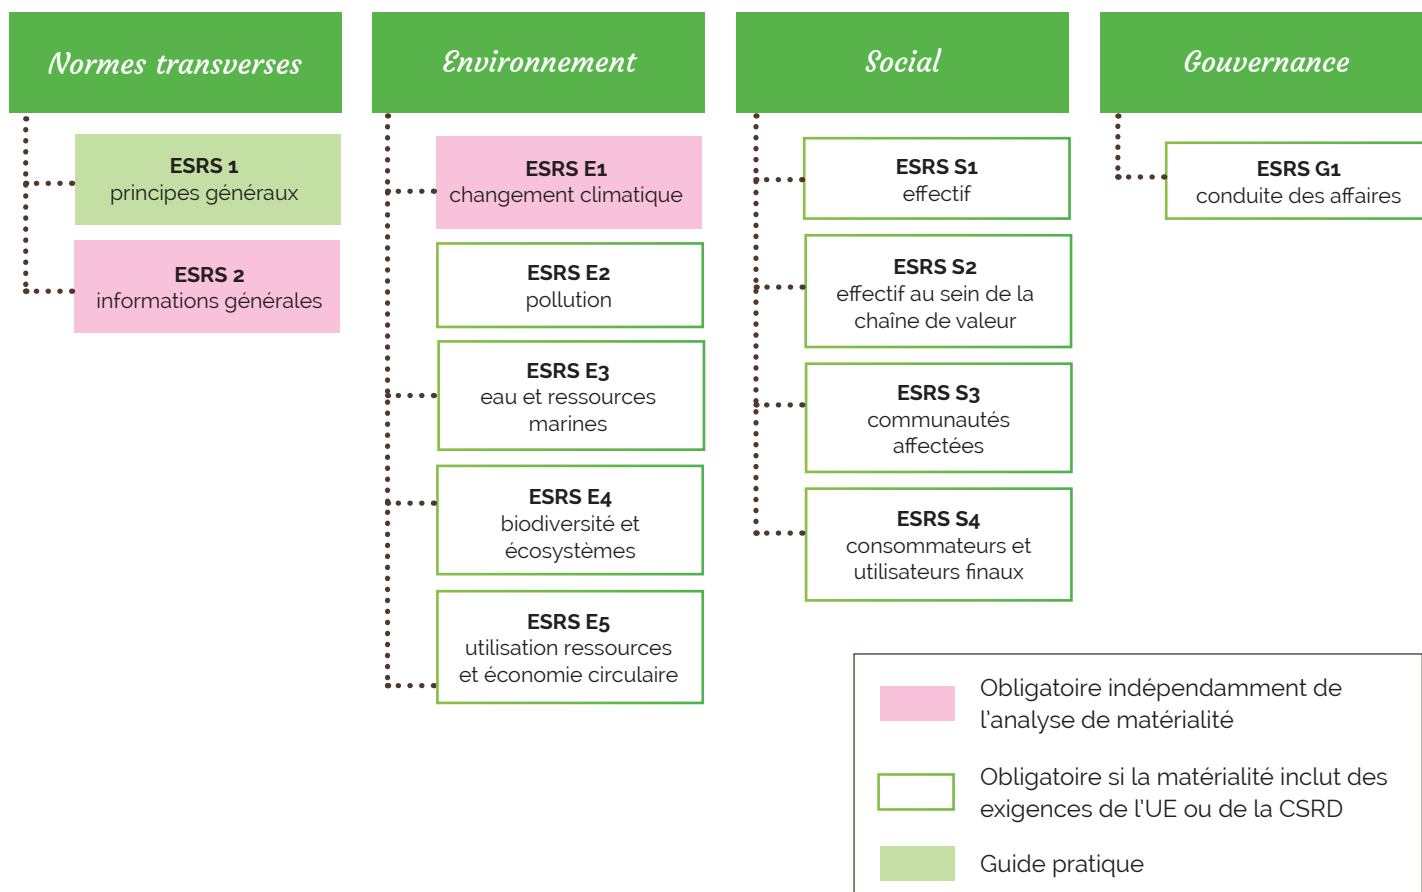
Normes transverses

ESRS 1
principes généraux

ESRS 2
informations générales

Environnement

ESRS E1
changement climatique

ESRS E2
pollution

ESRS E3
eau et ressources marines

ESRS E4
biodiversité et écosystèmes

ESRS E5
utilisation ressources et économie circulaire

Social

ESRS S1
effectif

ESRS S2
effectif au sein de la chaîne de valeur

ESRS S3
communautés affectées

ESRS S4
consommateurs et utilisateurs finaux

Gouvernance

ESRS G1
conduite des affaires

Obligatoire indépendamment de l'analyse de matérialité

Obligatoire si la matérialité inclut des exigences de l'UE ou de la CSRD

Guide pratique